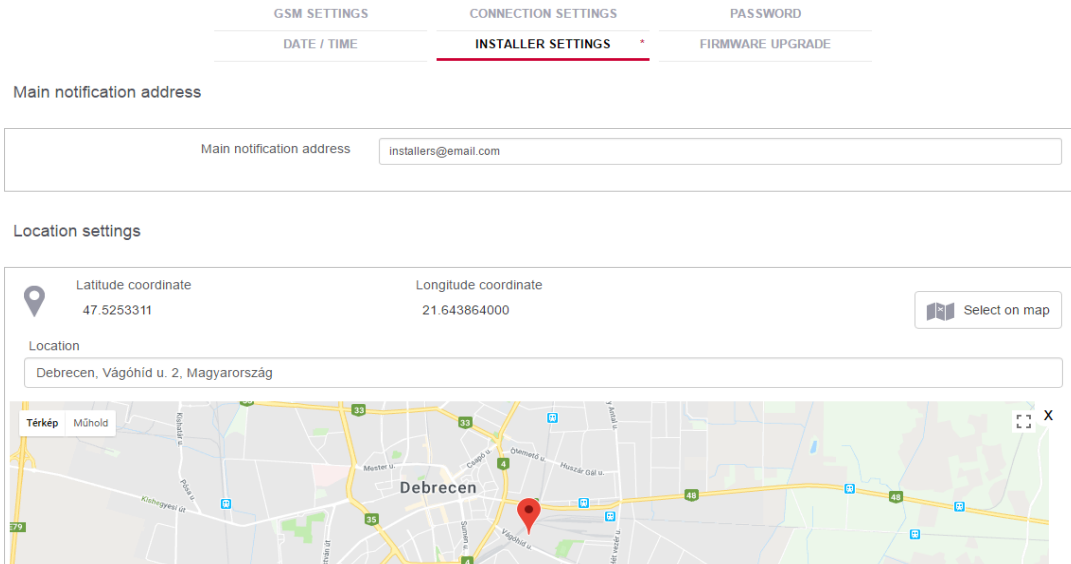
GSM SETTINGS
CONNECTION SETTINGS
PASSWORD
DATE / TIME
INSTALLER SETTINGS *
FIRMWARE UPGRADE

Main notification address

Main notification address
installers@email.com

Location settings

Latitude coordinate
47.5253311
Longitude coordinate
21.643864000
Select on map

Location
Debrecen, Vágóhíd u. 2, Magyarország

Térkép
Műhold
X
Debrecen
Mester u.
Csapó u.
Ötemető u.
Huszár Gál u.
Kishegyesi út
Vágóhíd u.
33
33
35
4
4
48
48
79